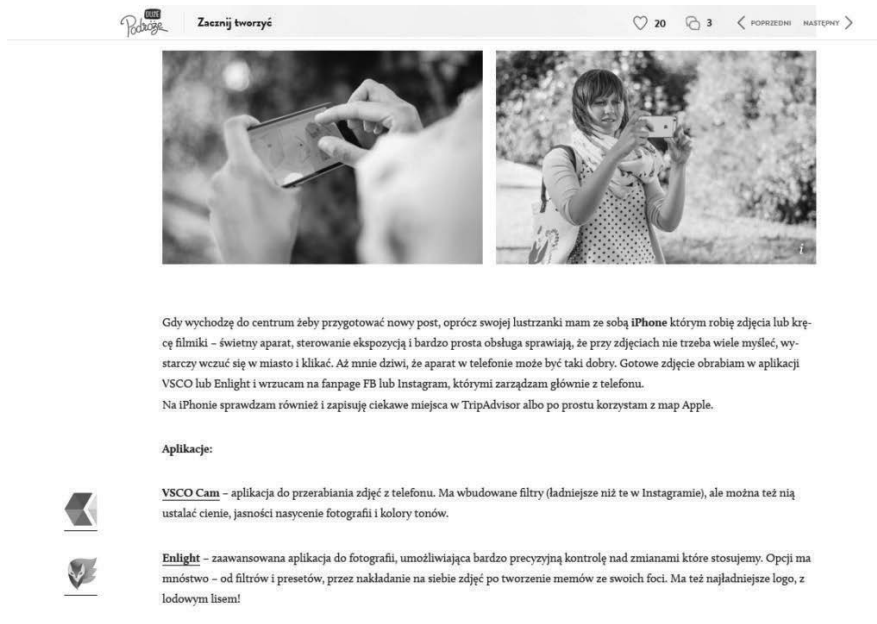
DUŻE Podróże Zacznij tworzyć 20 3 POPRZEDNI NASTĘPNY

Gdy wychodzę do centrum żeby przygotować nowy post, oprócz swojej lustrzanki mam ze sobą **iPhone** którym robię zdjęcia lub kręcę filmiki – świetny aparat, sterowanie ekspozycją i bardzo prosta obsługa sprawiają, że przy zdjęciach nie trzeba wiele myśleć, wystarczy wczuć się w miasto i klikać. Aż mnie dziwi, że aparat w telefonie może być taki dobry. Gotowe zdjęcie obrabiam w aplikacji VSCO lub Enlight i wrzucam na fanpage FB lub Instagram, którymi zarządzam głównie z telefonu.
Na iPhonie sprawdzam również i zapisuję ciekawe miejsca w TripAdvisor albo po prostu korzystam z map Apple.

**Aplikacje:**

**VSCO Cam** – aplikacja do przerabiania zdjęć z telefonu. Ma wbudowane filtry (ładniejsze niż te w Instagramie), ale można też nią ustalać cienie, jasności nasycenie fotografii i kolory tonów.

**Enlight** – zaawansowana aplikacja do fotografii, umożliwiająca bardzo precyzyjną kontrolę nad zmianami które stosujemy. Opcji ma mnóstwo – od filtrów i presetów, przez nakładanie na siebie zdjęć po tworzenie memów ze swoich foci. Ma też najładniejsze logo, z lodowym lisem!